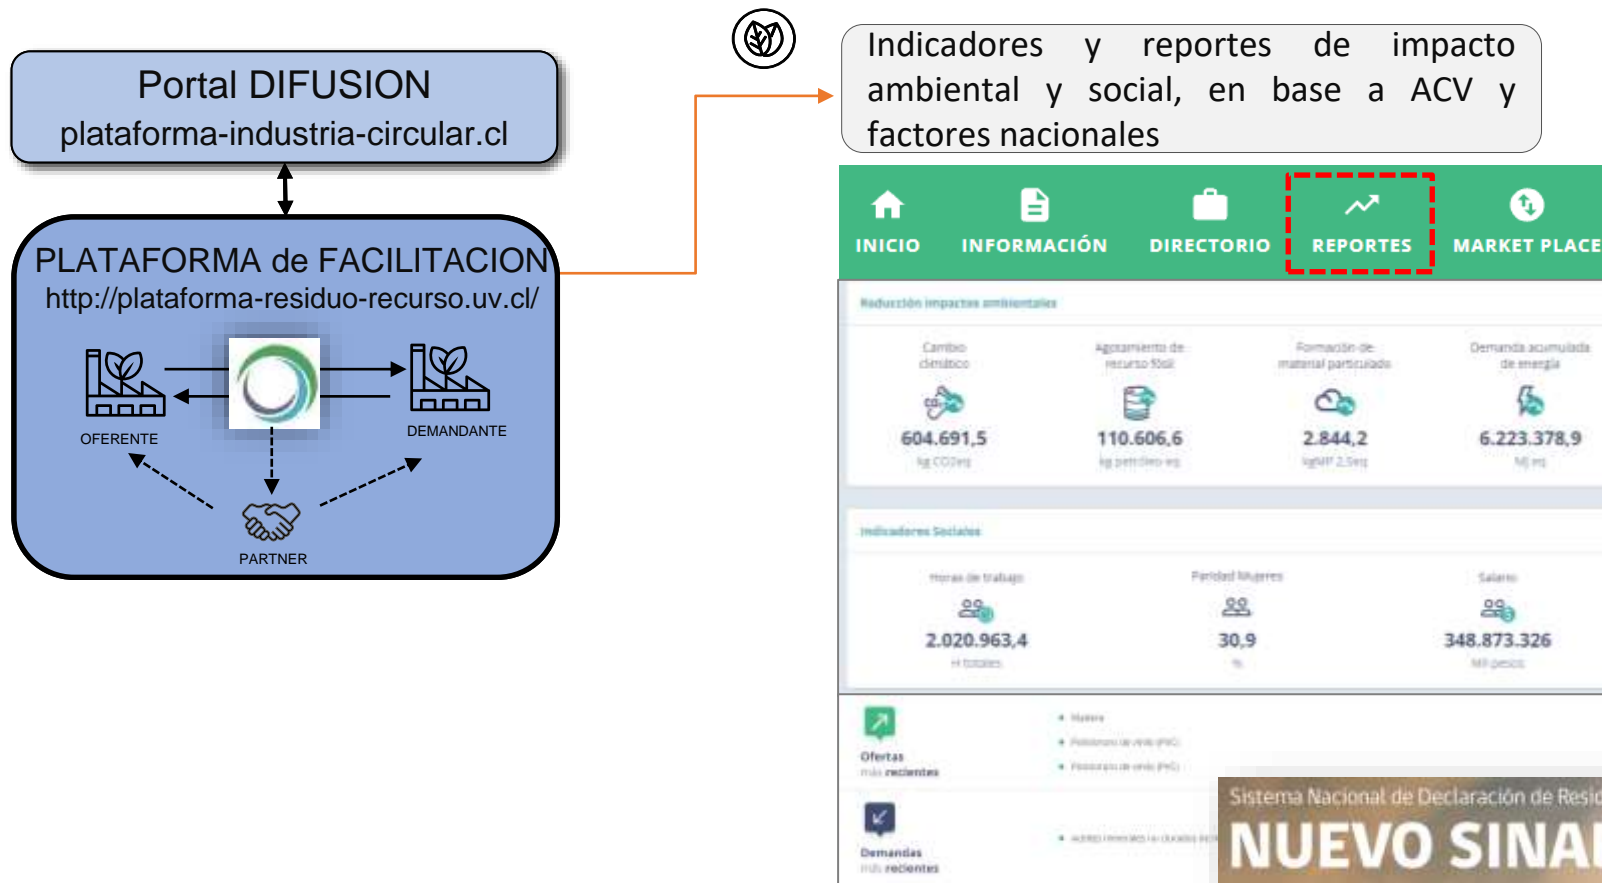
Portal DIFUSION
plataforma-industria-circular.cl

PLATAFORMA de FACILITACION
http://plataforma-residuo-recurso.uv.cl/

OFERENTE

DEMANDANTE

PARTNER

Indicadores y reportes de impacto ambiental y social, en base a ACV y factores nacionales

INICIO INFORMACIÓN DIRECTORIO REPORTES MARKET PLACE

Reducción impactos ambientales

Cambio climático
604.691,5
kg CO2eq

Agotamiento de recurso fósil
110.606,6
kg petróleo eq

Formación de material particulado
2.844,2
kgMP 2,5eq

Demanda acumulada de energía
6.223.378,9
MJ eq

Indicadores Sociales

Horas de trabajo
2.020.963,4
H totales

Paridad Mujeres
30,9
%

Salario
348.873.326
Mil pesos

Ofertas
más recientes

• Madera
• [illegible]
• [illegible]

Demandas
más recientes

• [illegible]

Sistema Nacional de Declaración de Resi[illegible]
NUEVO SINA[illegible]